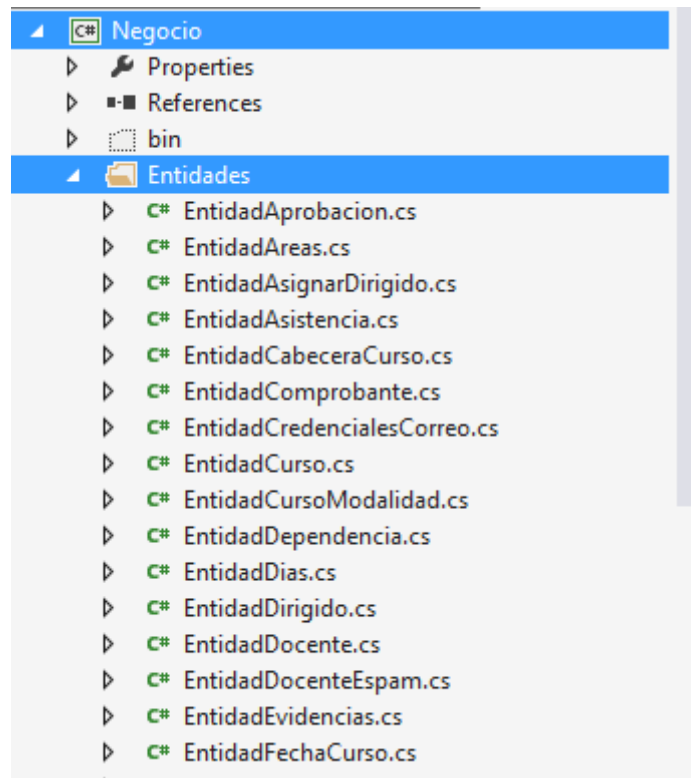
C# Negocio
Properties
References
bin
Entidades
C# EntidadAprobacion.cs
C# EntidadAreas.cs
C# EntidadAsignarDirigido.cs
C# EntidadAsistencia.cs
C# EntidadCabeceraCurso.cs
C# EntidadComprobante.cs
C# EntidadCredencialesCorreo.cs
C# EntidadCurso.cs
C# EntidadCursoModalidad.cs
C# EntidadDependencia.cs
C# EntidadDias.cs
C# EntidadDirigido.cs
C# EntidadDocente.cs
C# EntidadDocenteEspam.cs
C# EntidadEvidencias.cs
C# EntidadFechaCurso.cs